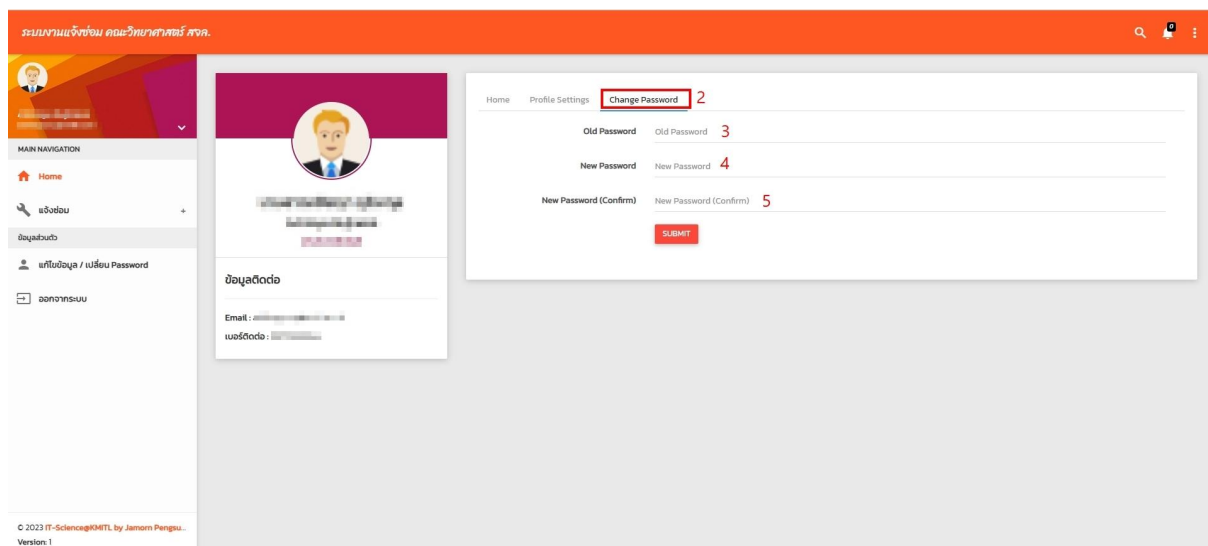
ระบบงานแจ้งซ่อม คณะวิทยาศาสตร์ สจล.

0

MAIN NAVIGATION

Home

แจ้งซ่อม +

ข้อมูลส่วนตัว

แก้ไขข้อมูล / เปลี่ยน Password

ออกจากระบบ

ข้อมูลติดต่อ

Email : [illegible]

เบอร์ติดต่อ : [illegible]

Home Profile Settings Change Password 2

Old Password Old Password 3

New Password New Password 4

New Password (Confirm) New Password (Confirm) 5

SUBMIT

© 2023 IT-Science@KMITL by Jamorn Pengsu...
Version: 1